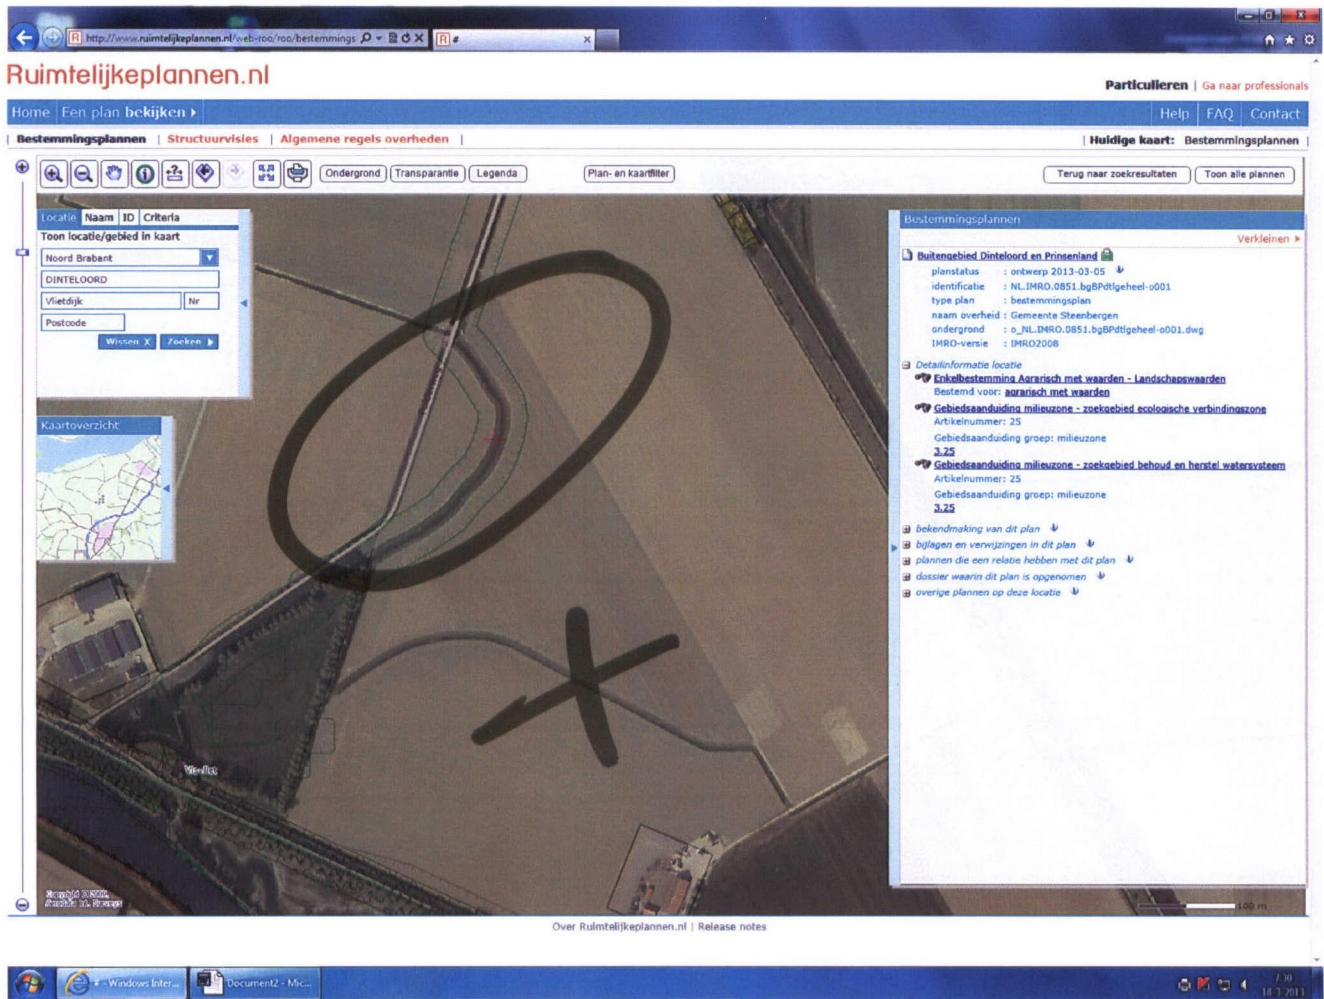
http://www.ruimtelijkeplannen.nl/web-roo/roo/bestemmings

Ruimtelijkeplannen.nl

Particulieren | Ga naar professionals

Home | Een plan bekijken ▸ | Help | FAQ | Contact

| Bestemmingsplannen | Structuurvisies | Algemene regels overheden | | Huidige kaart: Bestemmingsplannen |

Ondergrond | Transparantie | Legenda | Plan- en kaartfilter | Terug naar zoekresultaten | Toon alle plannen

Locatie | Naam | ID | Criteria
Toon locatie/gebied in kaart
Noord Brabant
DINTELOORD
Vlietdijk | Nr
Postcode
Wissen X | Zoeken ▸

Kaartoverzicht

Vlietdijk

Bestemmingsplannen
Verkleinen ▸

Buitengebied Dinteloord en Prinsenland
planstatus : ontwerp 2013-03-05
identificatie : NL.IMRO.0851.bgBPdtlgeheel-o001
type plan : bestemmingsplan
naam overheid : Gemeente Steenbergen
ondergrond : o_NL.IMRO.0851.bgBPdtlgeheel-o001.dwg
IMRO-versie : IMRO2008

Detailinformatie locatie
Enkelbestemming Agrarisch met waarden - Landschapswaarden
Bestemd voor: agrarisch met waarden
Gebiedsaanduiding milieuzone - zoekgebied ecologische verbindingszone
Artikelnummer: 25
Gebiedsaanduiding groep: milieuzone
3.25
Gebiedsaanduiding milieuzone - zoekgebied behoud en herstel watersysteem
Artikelnummer: 25
Gebiedsaanduiding groep: milieuzone
3.25

bekendmaking van dit plan
bijlagen en verwijzingen in dit plan
plannen die een relatie hebben met dit plan
dossier waarin dit plan is opgenomen
overige plannen op deze locatie

100 m

Over Ruimtelijkeplannen.nl | Release notes

Windows Inter... | Document2 - Mic...